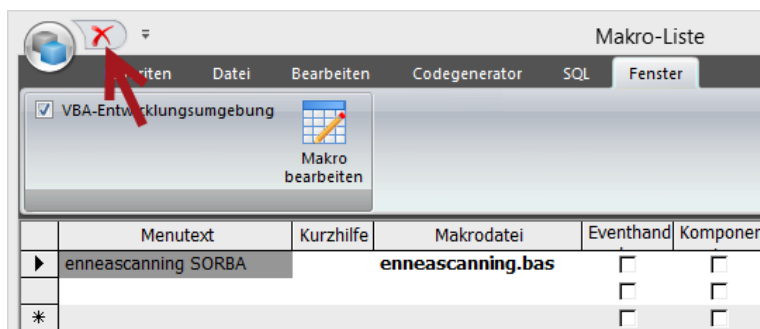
Makro-Liste

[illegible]iten Datei Bearbeiten Codegenerator SQL Fenster

VBA-Entw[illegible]klungsumgebung

Makro bearbeiten

| | Menutext | Kurzhilfe | Makrodatei | Eventhand | Komponen |
|---|---|---|---|---|---|
| ▶ | enneascanning SORBA | | enneascanning.bas | ☐ | ☐ |
| | | | | ☐ | ☐ |
| * | | | | ☐ | ☐ |